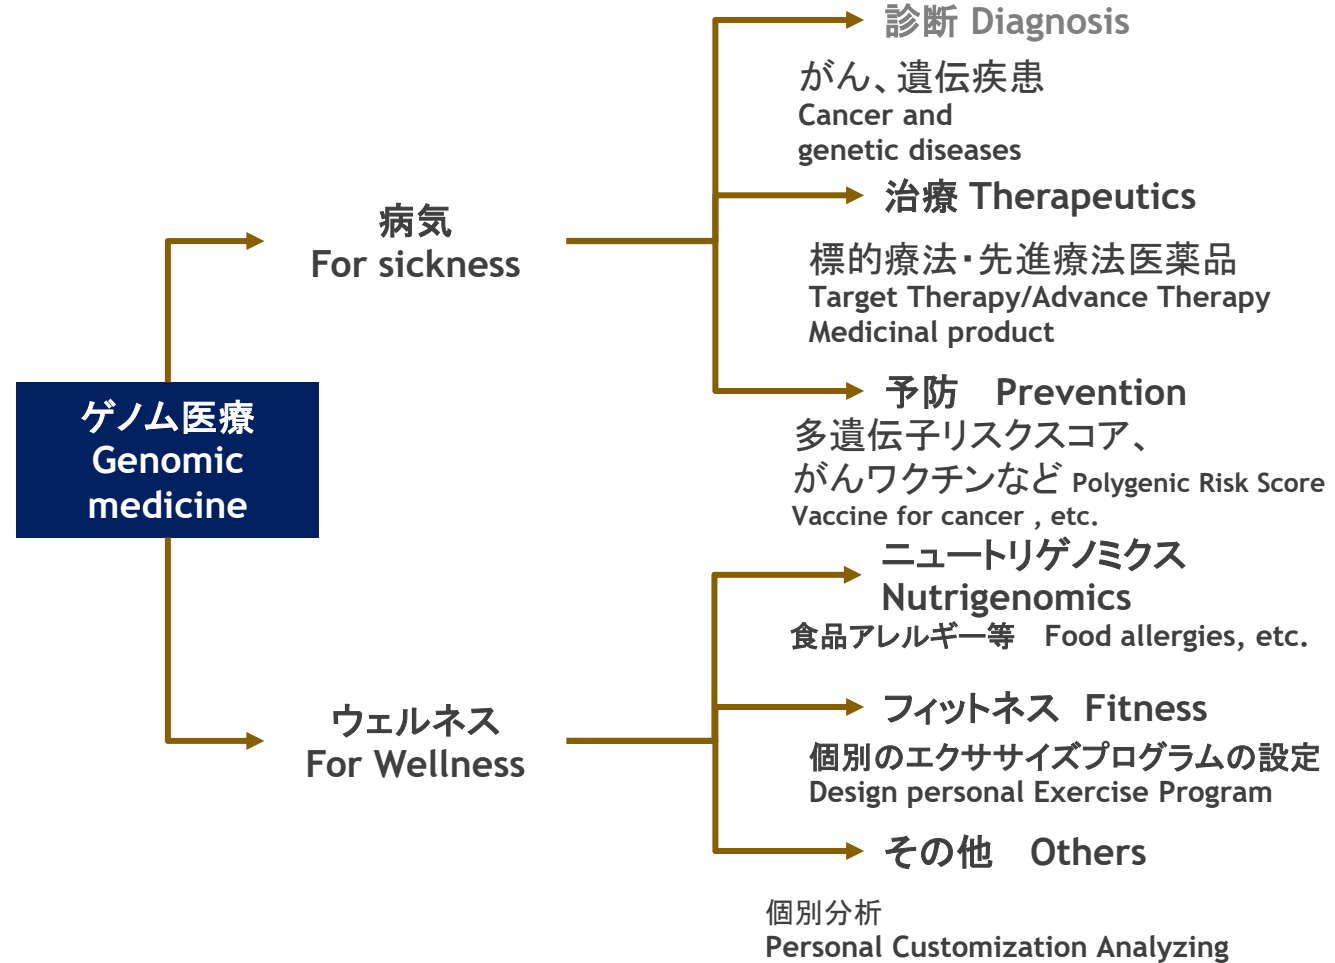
ゲノム医療
Genomic medicine

病気
For sickness

診断 Diagnosis

がん、遺伝疾患
Cancer and genetic diseases

治療 Therapeutics

標的療法・先進療法医薬品
Target Therapy/Advance Therapy Medicinal product

予防 Prevention

多遺伝子リスクスコア、がんワクチンなど Polygenic Risk Score Vaccine for cancer , etc.

ウェルネス
For Wellness

ニュートリゲノミクス
Nutrigenomics

食品アレルギー等 Food allergies, etc.

フィットネス Fitness

個別のエクササイズプログラムの設定
Design personal Exercise Program

その他 Others

個別分析
Personal Customization Analyzing